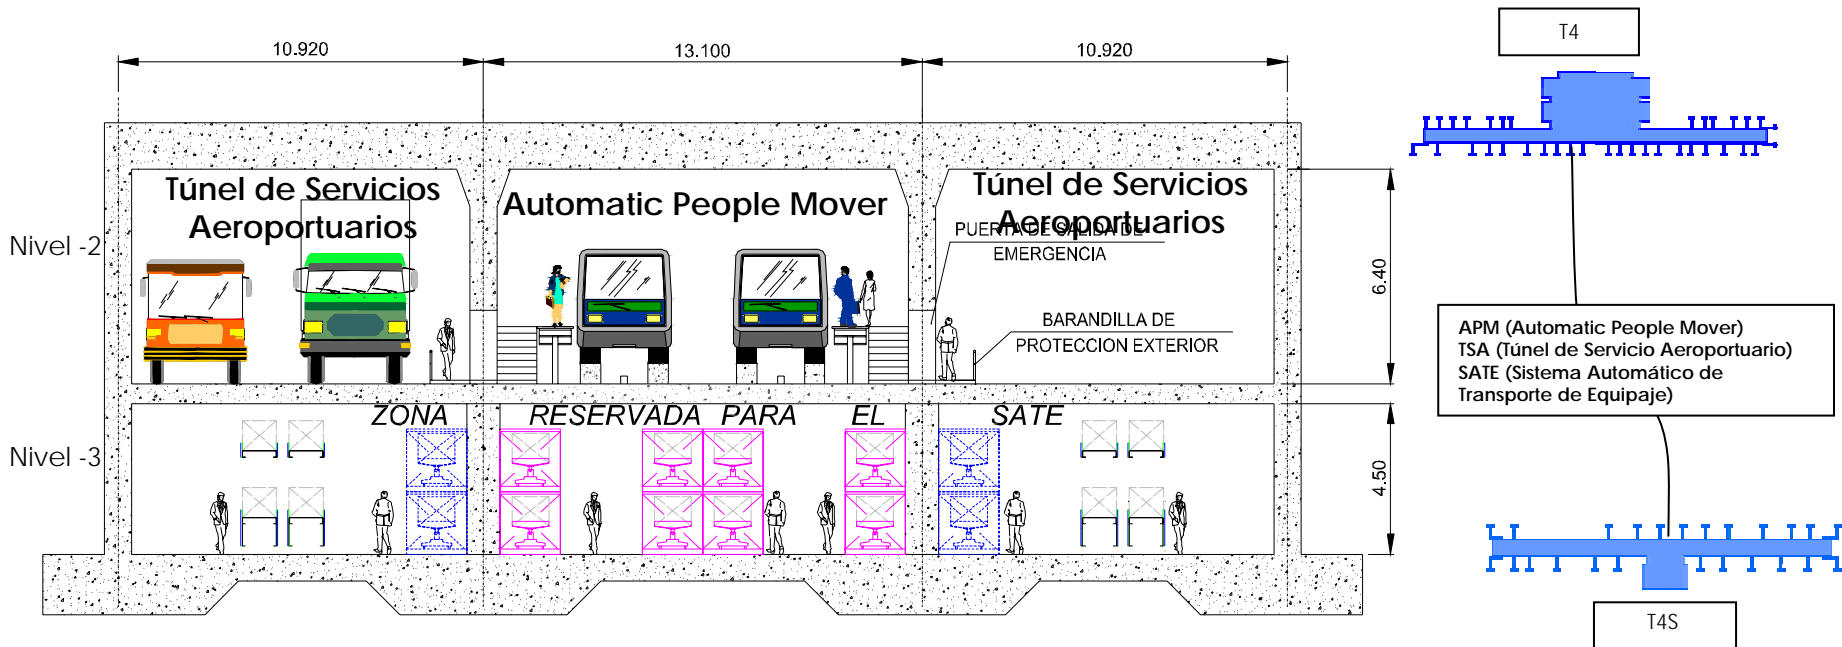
10.920

13.100

10.920

T4

Túnel de Servicios Aeroportuarios

Automatic People Mover

Túnel de Servicios Aeroportuarios

PUERTA DE SALIDA DE EMERGENCIA

Nivel -2

6.40

BARANDILLA DE PROTECCION EXTERIOR

APM (Automatic People Mover)
TSA (Túnel de Servicio Aeroportuario)
SATE (Sistema Automático de Transporte de Equipaje)

ZONA RESERVADA PARA EL SATE

Nivel -3

4.50

T4S